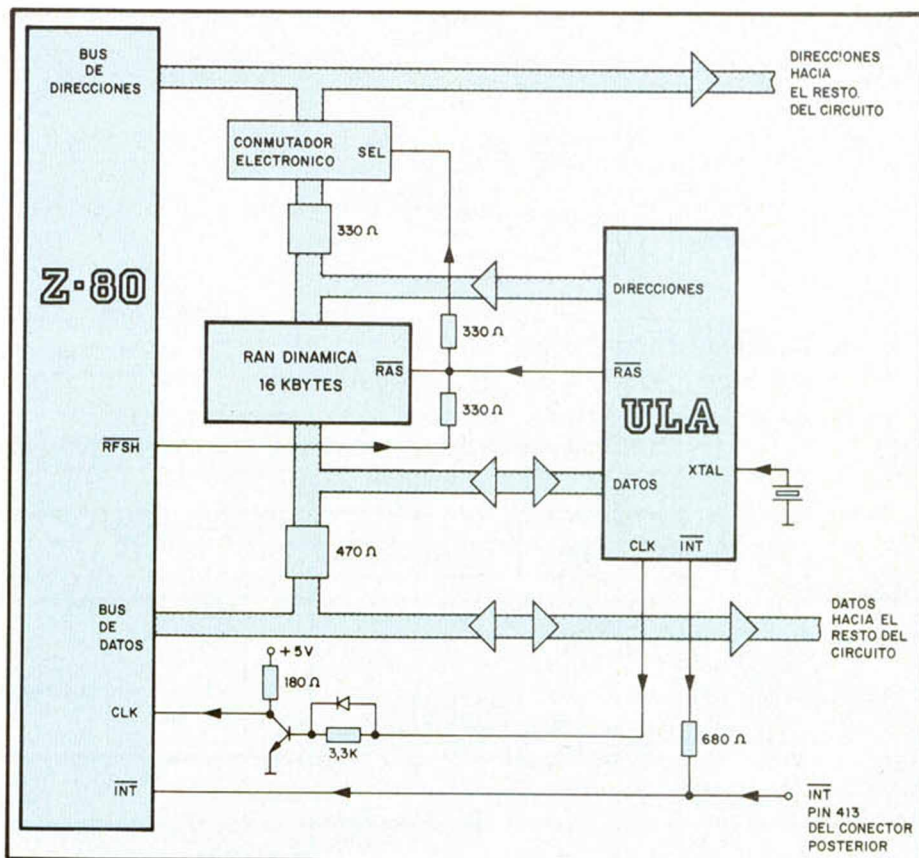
BUS DE DIRECCIONES

DIRECCIONES HACIA EL RESTO DEL CIRCUITO

CONMUTADOR ELECTRONICO

SEL

330 Ω

Z-80

DIRECCIONES

330 Ω

RAN DINAMICA 16 KBYTES

$\overline{RAS}$

$\overline{RAS}$

330 Ω

ULA

$\overline{RFSH}$

XTAL

DATOS

470 Ω

CLK

$\overline{INT}$

BUS DE DATOS

DATOS HACIA EL RESTO DEL CIRCUITO

+5V

180 Ω

CLK

3,3K

680 Ω

$\overline{INT}$

$\overline{INT}$

PIN 413 DEL CONECTOR POSTERIOR